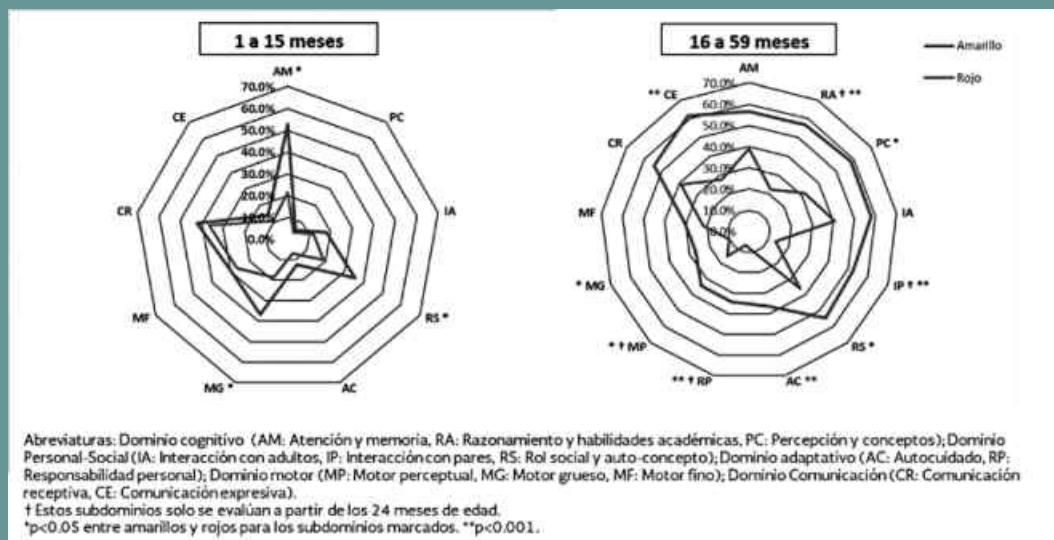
1 a 15 meses

AM *
70.0%
60.0%
50.0%
40.0%
30.0%
20.0%
10.0%
0.0%
PC
IA
RS *
AC
MG *
MF
CR
CE

16 a 59 meses

Amarillo
Rojo

AM
70.0%
60.0%
50.0%
40.0%
30.0%
20.0%
10.0%
0.0%
RA † **
PC *
IA
IP † **
RS *
AC **
** † RP
* † MP
* MG
MF
CR
** CE

Abreviaturas: Dominio cognitivo (AM: Atención y memoria, RA: Razonamiento y habilidades académicas, PC: Percepción y conceptos); Dominio Personal-Social (IA: Interacción con adultos, IP: Interacción con pares, RS: Rol social y auto-concepto); Dominio adaptativo (AC: Autocuidado, RP: Responsabilidad personal); Dominio motor (MP: Motor perceptual, MG: Motor grueso, MF: Motor fino); Dominio Comunicación (CR: Comunicación receptiva, CE: Comunicación expresiva).
† Estos subdominios solo se evalúan a partir de los 24 meses de edad.
*p<0.05 entre amarillos y rojos para los subdominios marcados. **p<0.001.